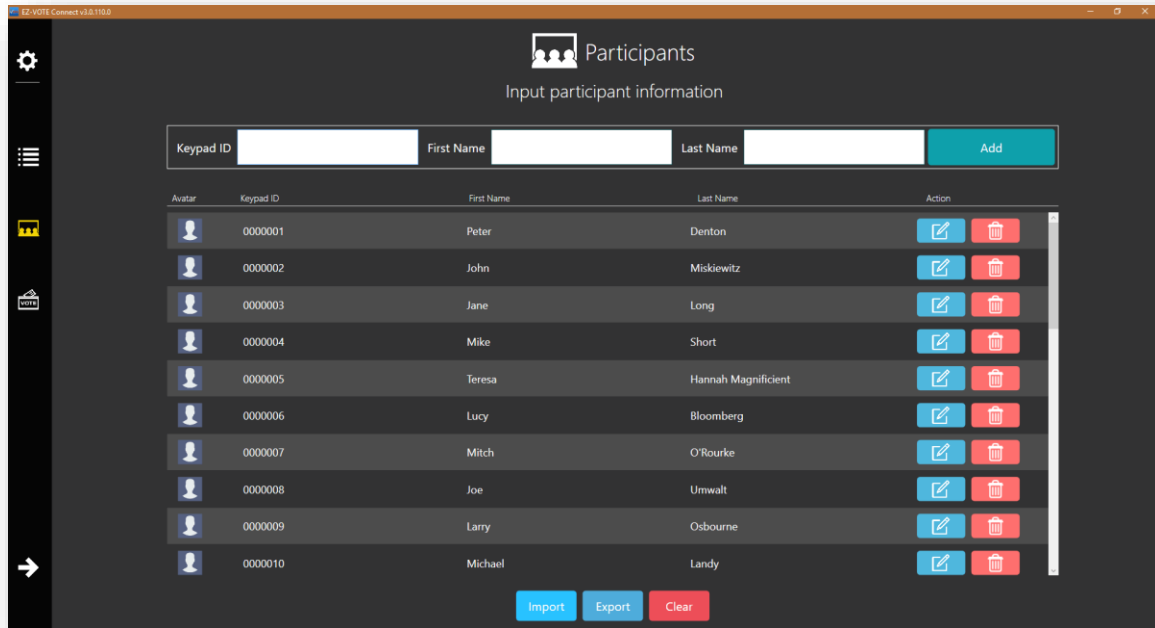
EZ-VOTE Connect v3.0.110.0

Participants

Input participant information

Keypad ID First Name Last Name Add

| Avatar | Keypad ID | First Name | Last Name | Action |
|---|---|---|---|---|
| | 0000001 | Peter | Denton | |
| | 0000002 | John | Miskiewitz | |
| | 0000003 | Jane | Long | |
| | 0000004 | Mike | Short | |
| | 0000005 | Teresa | Hannah Magnificient | |
| | 0000006 | Lucy | Bloomberg | |
| | 0000007 | Mitch | O'Rourke | |
| | 0000008 | Joe | Umwalt | |
| | 0000009 | Larry | Osbourne | |
| | 0000010 | Michael | Landy | |

Import Export Clear